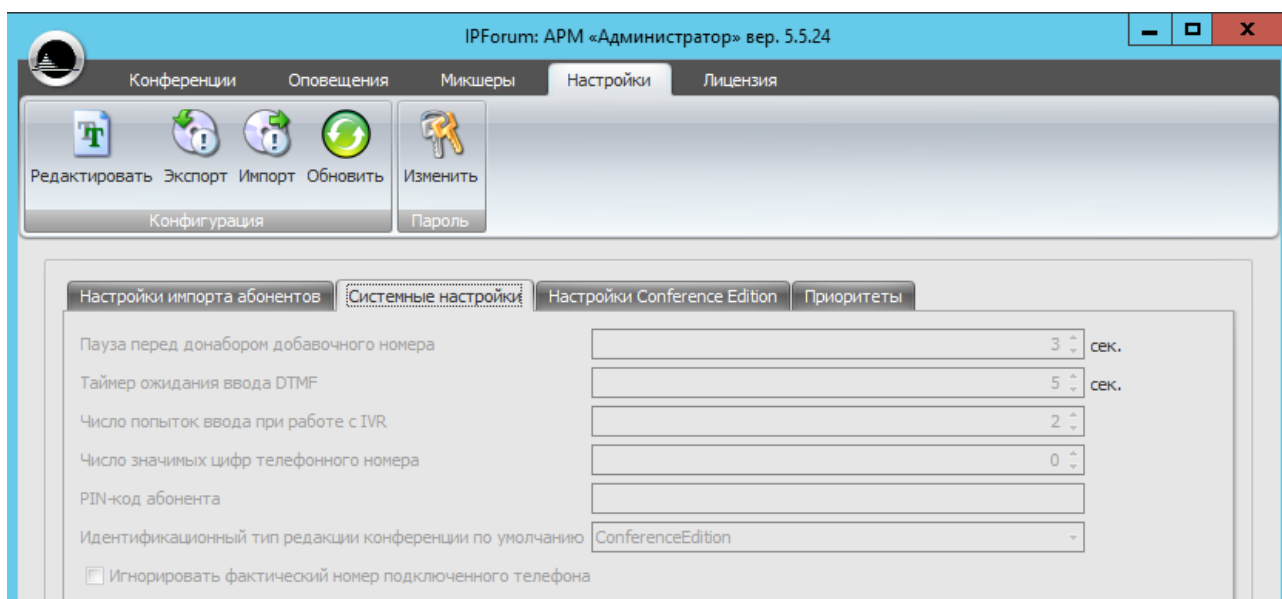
IPForum: АРМ «Администратор» вер. 5.5.24

Конференции Оповещения Микшеры Настройки Лицензия

Редактировать Экспорт Импорт Обновить
Конфигурация

Изменить
Пароль

Настройки импорта абонентов | Системные настройки | Настройки Conference Edition | Приоритеты

Пауза перед донабором добавочного номера 3 сек.

Таймер ожидания ввода DTMF 5 сек.

Число попыток ввода при работе с IVR 2

Число значимых цифр телефонного номера 0

PIN-код абонента

Идентификационный тип редакции конференции по умолчанию ConferenceEdition

Игнорировать фактический номер подключенного телефона